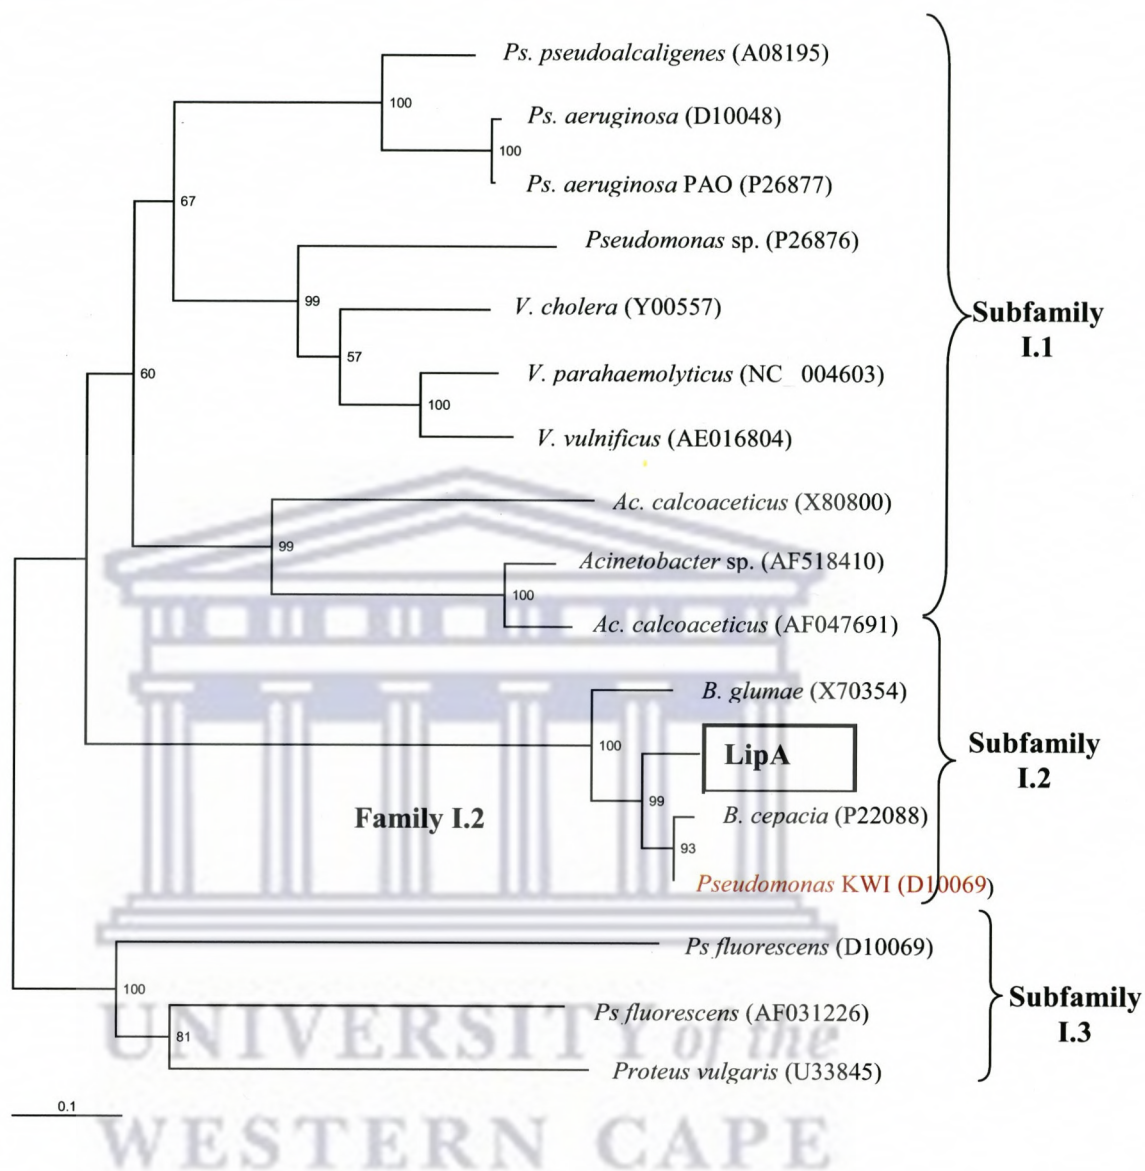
Ps. pseudoalcaligenes (A08195)

100

Ps. aeruginosa (D10048)

100

Ps. aeruginosa PAO (P26877)

67

Pseudomonas sp. (P26876)

99

V. cholera (Y00557)

Subfamily I.1

57

60

V. parahaemolyticus (NC_004603)

100

V. vulnificus (AE016804)

Ac. calcoaceticus (X80800)

99

Acinetobacter sp. (AF518410)

100

Ac. calcoaceticus (AF047691)

B. glumae (X70354)

100

LipA

Subfamily I.2

99

B. cepacia (P22088)

Family I.2

93

Pseudomonas KWI (D10069)

Ps fluorescens (D10069)

100

Subfamily I.3

Ps fluorescens (AF031226)

81

Proteus vulgaris (U33845)

0.1

UNIVERSITY of the
WESTERN CAPE